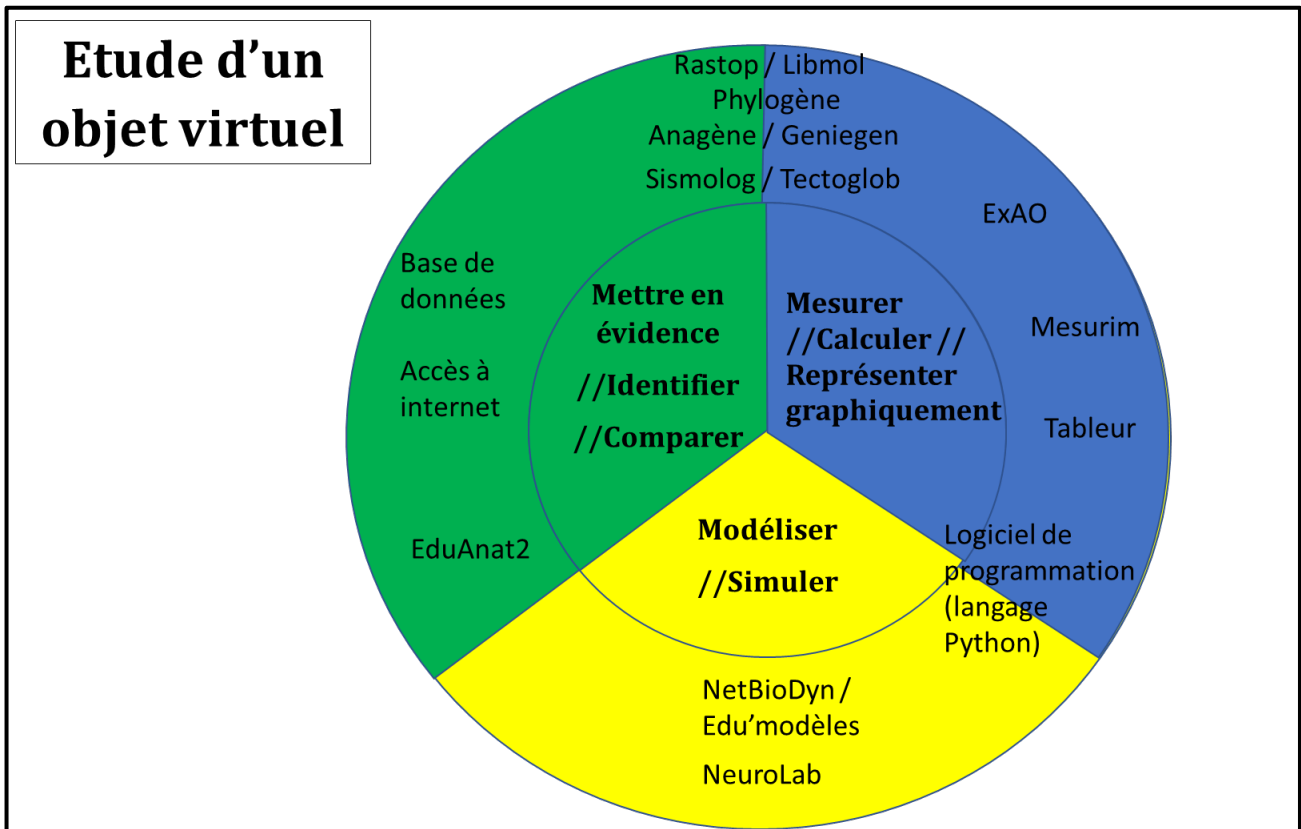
Etude d'un objet virtuel

Rastop / Libmol
Phylogène
Anagène / Geniegen
Sismolog / Tectoglob

Base de données

Accès à internet

EduAnat2

Mettre en évidence //Identifier //Comparer

Mesurer //Calculer // Représenter graphiquement

ExAO

Mesurim

Tableur

Logiciel de programmation (langage Python)

Modéliser //Simuler

NetBioDyn / Edu'modèles

NeuroLab